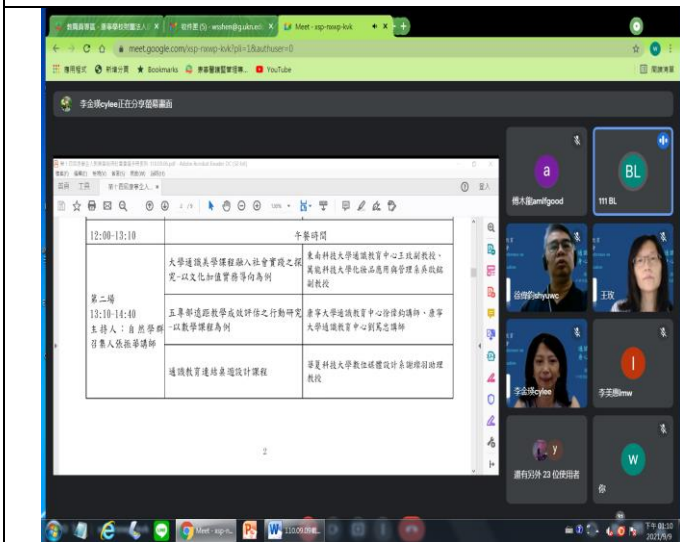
教務資源區 - 康寧學校財團法人 ×
收件匣 (5) - wsuhm@gukn.edu ×
Meet - xsp-nwxp-kvk ×

meet.google.com/xsp-nwxp-kvk?pli=1&authuser=0

應用程式 新增分頁 Bookmarks 康寧醫護暨管理專... YouTube 閱讀清單

李金瑛cylee正在分享螢幕畫面

| 12:00-13:10 | 午餐時間 | |
|---|---|---|
| 第二場 13:10-14:40 主持人：自然學群召集人張振華講師 | 大學通識美學課程融入社會實踐之探究-以文化加值實務導向為例 | 東南科技大學通識教育中心王政副教授、萬能科技大學化妝品應用與管理系系主任副教授 |
| | 五專部遠距教學成效評估之行動研究-以數學課程為例 | 康寧大學通識教育中心徐措鈞講師、康寧大學通識教育中心劉冠忠講師 |
| | 通識教育通往桌遊設計課程 | 華夏科技大學數位媒體設計系謝維羽助理教授 |

2

傅水蓮amlfgood
111 BL
谷偉明shyuwc
王玫
李金瑛cylee
李芙蓉imw
還有另外 23 位使用者
你

Meet - xsp-n... 110.09.09 簡...
下午 01:10 2021/9/9